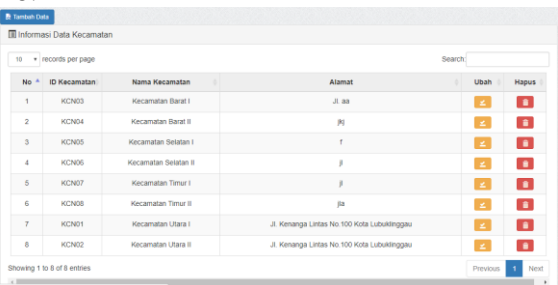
Tambah Data

Informasi Data Kecamatan

10 records per page

Search:

| No | ID Kecamatan | Nama Kecamatan | Alamat | Ubah | Hapus |
|---|---|---|---|---|---|
| 1 | KCN03 | Kecamatan Barat I | Jl. aa | | |
| 2 | KCN04 | Kecamatan Barat II | jkj | | |
| 3 | KCN05 | Kecamatan Selatan I | f | | |
| 4 | KCN06 | Kecamatan Selatan II | jl | | |
| 5 | KCN07 | Kecamatan Timur I | jl | | |
| 6 | KCN08 | Kecamatan Timur II | jla | | |
| 7 | KCN01 | Kecamatan Utara I | Jl. Kenanga Lintas No.100 Kota Lubuklinggau | | |
| 8 | KCN02 | Kecamatan Utara II | Jl. Kenanga Lintas No.100 Kota Lubuklinggau | | |

Showing 1 to 8 of 8 entries

Previous 1 Next